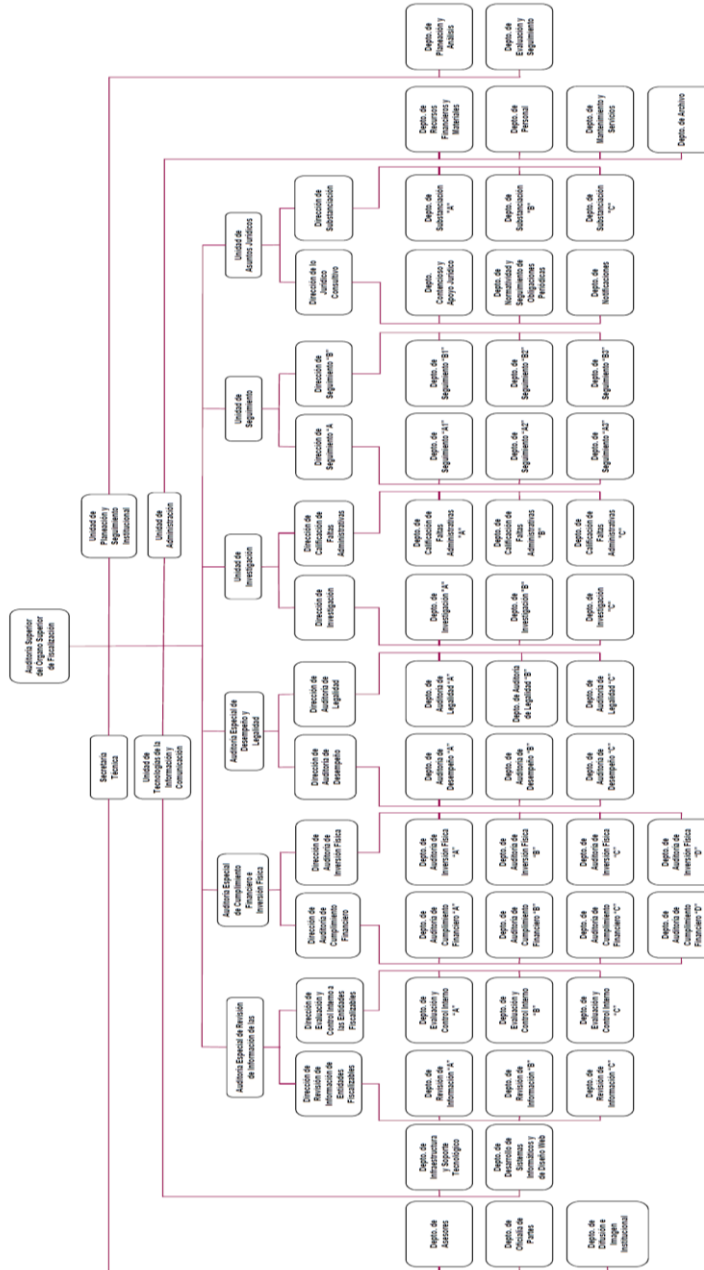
Auditoría Superior del Órgano Superior de Fiscalización

Unidad de Planeación y Seguimiento Institucional

Depto. de Planeación y Análisis

Depto. de Evaluación y Seguimiento

Unidad de Administración

Depto. de Recursos Financieros y Materiales

Depto. de Personal

Depto. de Mantenimiento y Servicios

Depto. de Archivo

Secretaría Técnica

Depto. de Asesores

Depto. de Oficialía de Partes

Depto. de Difusión e Imagen Institucional

Unidad de Tecnologías de la Información y Comunicación

Depto. de Infraestructura y Soporte Tecnológico

Depto. de Desarrollo de Sistemas Informáticos y de Diseño Web

Unidad de Asuntos Jurídicos

Dirección de Substanciación

Depto. de Substanciación "A"

Depto. de Substanciación "B"

Depto. de Substanciación "C"

Dirección de lo Jurídico Consultivo

Depto. Contencioso y Apoyo Jurídico

Depto. de Normatividad y Seguimiento de Obligaciones Periódicas

Depto. de Notificaciones

Unidad de Seguimiento

Dirección de Seguimiento "B"

Depto. de Seguimiento "B1"

Depto. de Seguimiento "B2"

Depto. de Seguimiento "B3"

Dirección de Seguimiento "A"

Depto. de Seguimiento "A1"

Depto. de Seguimiento "A2"

Depto. de Seguimiento "A3"

Unidad de Investigación

Dirección de Calificación de Faltas Administrativas

Depto. de Calificación de Faltas Administrativas "A"

Depto. de Calificación de Faltas Administrativas "B"

Depto. de Calificación de Faltas Administrativas "C"

Dirección de Investigación

Depto. de Investigación "A"

Depto. de Investigación "B"

Depto. de Investigación "C"

Auditoría Especial de Desempeño y Legalidad

Dirección de Auditoría de Legalidad

Depto. de Auditoría de Legalidad "A"

Depto. de Auditoría de Legalidad "B"

Depto. de Auditoría de Legalidad "C"

Dirección de Auditoría de Desempeño

Depto. de Auditoría de Desempeño "A"

Depto. de Auditoría de Desempeño "B"

Depto. de Auditoría de Desempeño "C"

Auditoría Especial de Cumplimiento Financiero e Inversión Física

Dirección de Auditoría de Inversión Física

Depto. de Auditoría de Inversión Física "A"

Depto. de Auditoría de Inversión Física "B"

Depto. de Auditoría de Inversión Física "C"

Depto. de Auditoría de Inversión Física "D"

Dirección de Auditoría de Cumplimiento Financiero

Depto. de Auditoría de Cumplimiento Financiero "A"

Depto. de Auditoría de Cumplimiento Financiero "B"

Depto. de Auditoría de Cumplimiento Financiero "C"

Depto. de Auditoría de Cumplimiento Financiero "D"

Auditoría Especial de Revisión de Información de las

Dirección de Evaluación y Control Interno a las Entidades Fiscalizables

Depto. de Evaluación y Control Interno "A"

Depto. de Evaluación y Control Interno "B"

Depto. de Evaluación y Control Interno "C"

Dirección de Revisión de Información de Entidades Fiscalizables

Depto. de Revisión de Información "A"

Depto. de Revisión de Información "B"

Depto. de Revisión de Información "C"